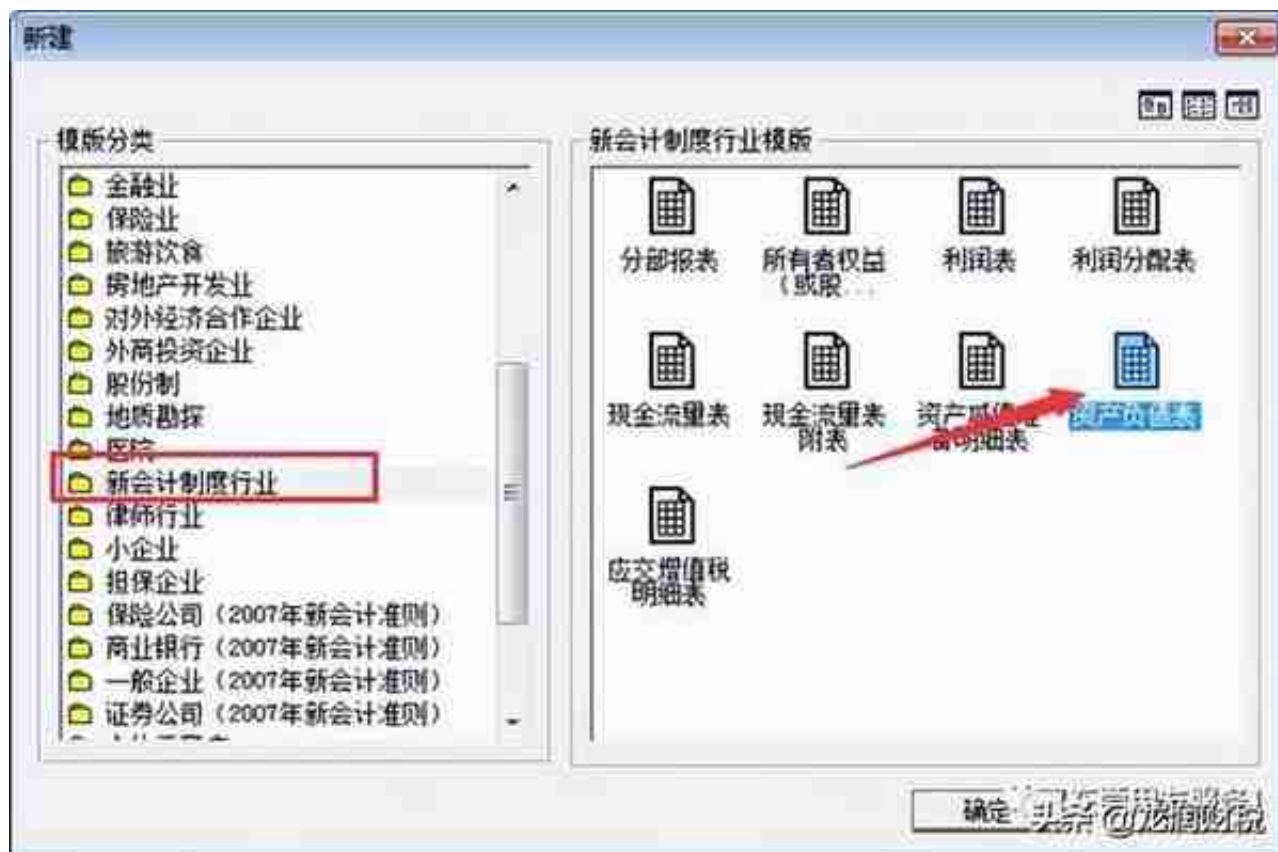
新建

模版分类

金融业
保险业
旅游饮食
房地产开发业
对外经济合作企业
外商投资企业
股份制
地质勘探
医院
新会计制度行业
律师行业
小企业
担保企业
保险公司（2007年新会计准则）
商业银行（2007年新会计准则）
一般企业（2007年新会计准则）
证券公司（2007年新会计准则）

新会计制度行业模版

分部报表
所有者权益（或股…
利润表
利润分配表
现金流量表
现金流量表附表
资产减值准备明细表
资产负债表
应交增值税明细表

确定

头条 @龙脑财税